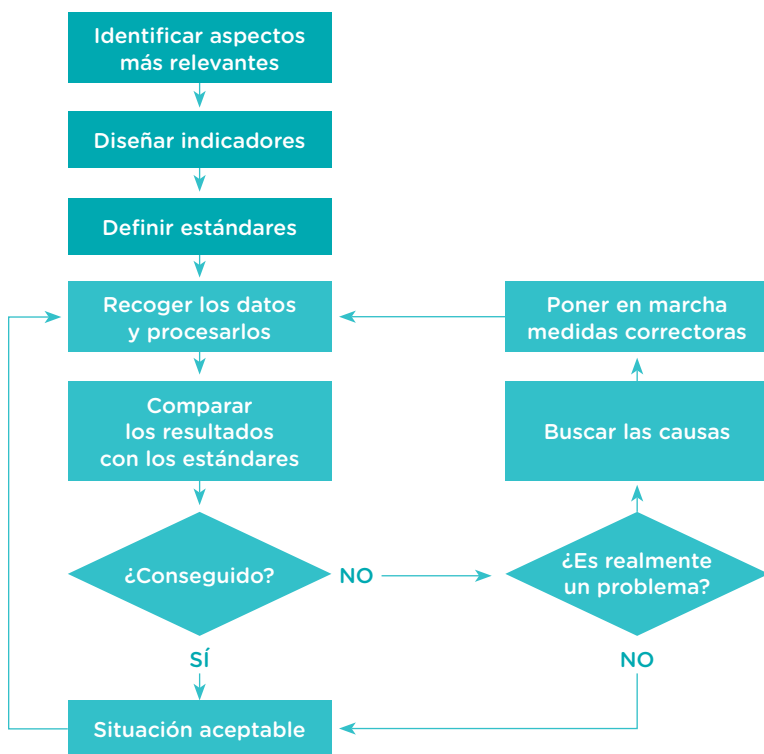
Identificar aspectos más relevantes

Diseñar indicadores

Definir estándares

Recoger los datos y procesarlos

Poner en marcha medidas correctoras

Comparar los resultados con los estándares

Buscar las causas

¿Conseguido?

NO

¿Es realmente un problema?

SÍ

NO

Situación aceptable